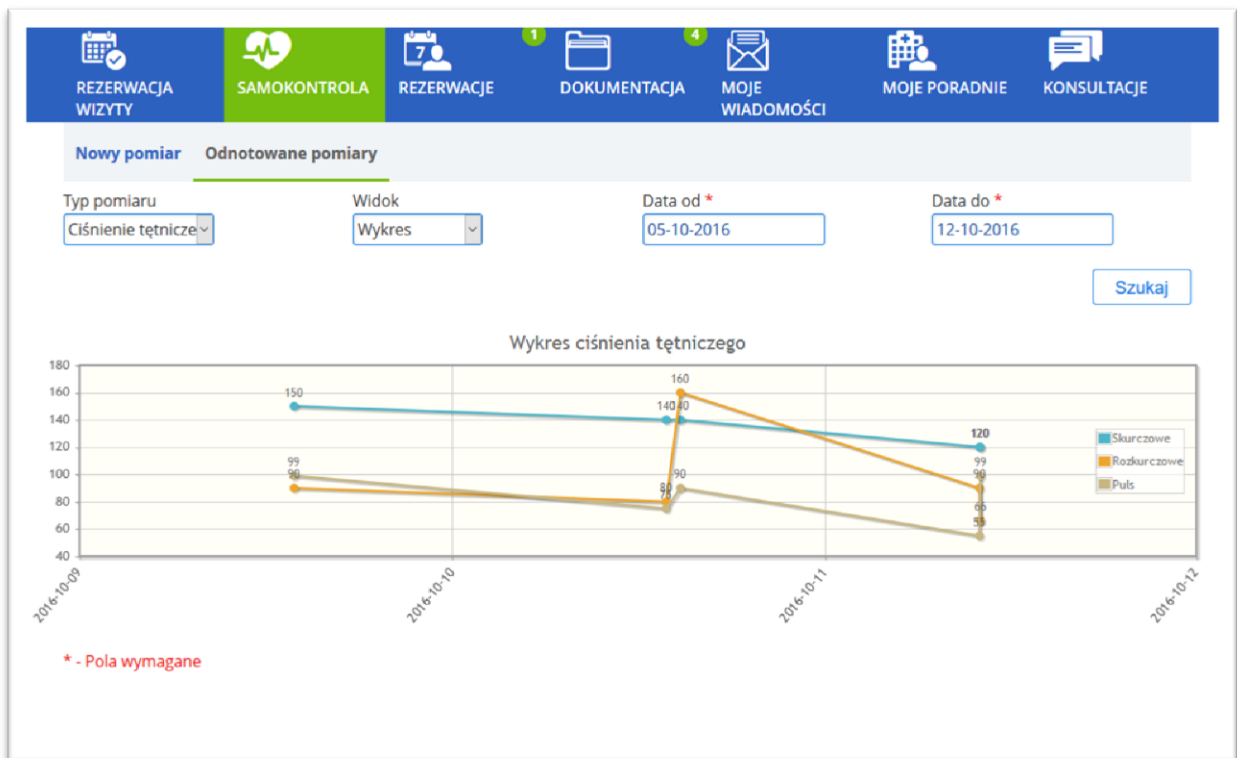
REZERWACJA WIZYTY | SAMOKONTROLA | REZERWACJE | 1 | DOKUMENTACJA | 4 | MOJE WIADOMOŚCI | MOJE PORADNIE | KONSULTACJE

Nowy pomiar | Odnotowane pomiary

Typ pomiaru
Ciśnienie tętnicze

Widok
Wykres

Data od *
05-10-2016

Data do *
12-10-2016

Szukaj

Wykres ciśnienia tętniczego

180
160
140
120
100
80
60
40

150
160
140
140
120
99
90
80
76
90
99
90
66
55

Skurczowe
Rozkurczowe
Puls

2016-10-09
2016-10-10
2016-10-11
2016-10-12

* - Pola wymagane